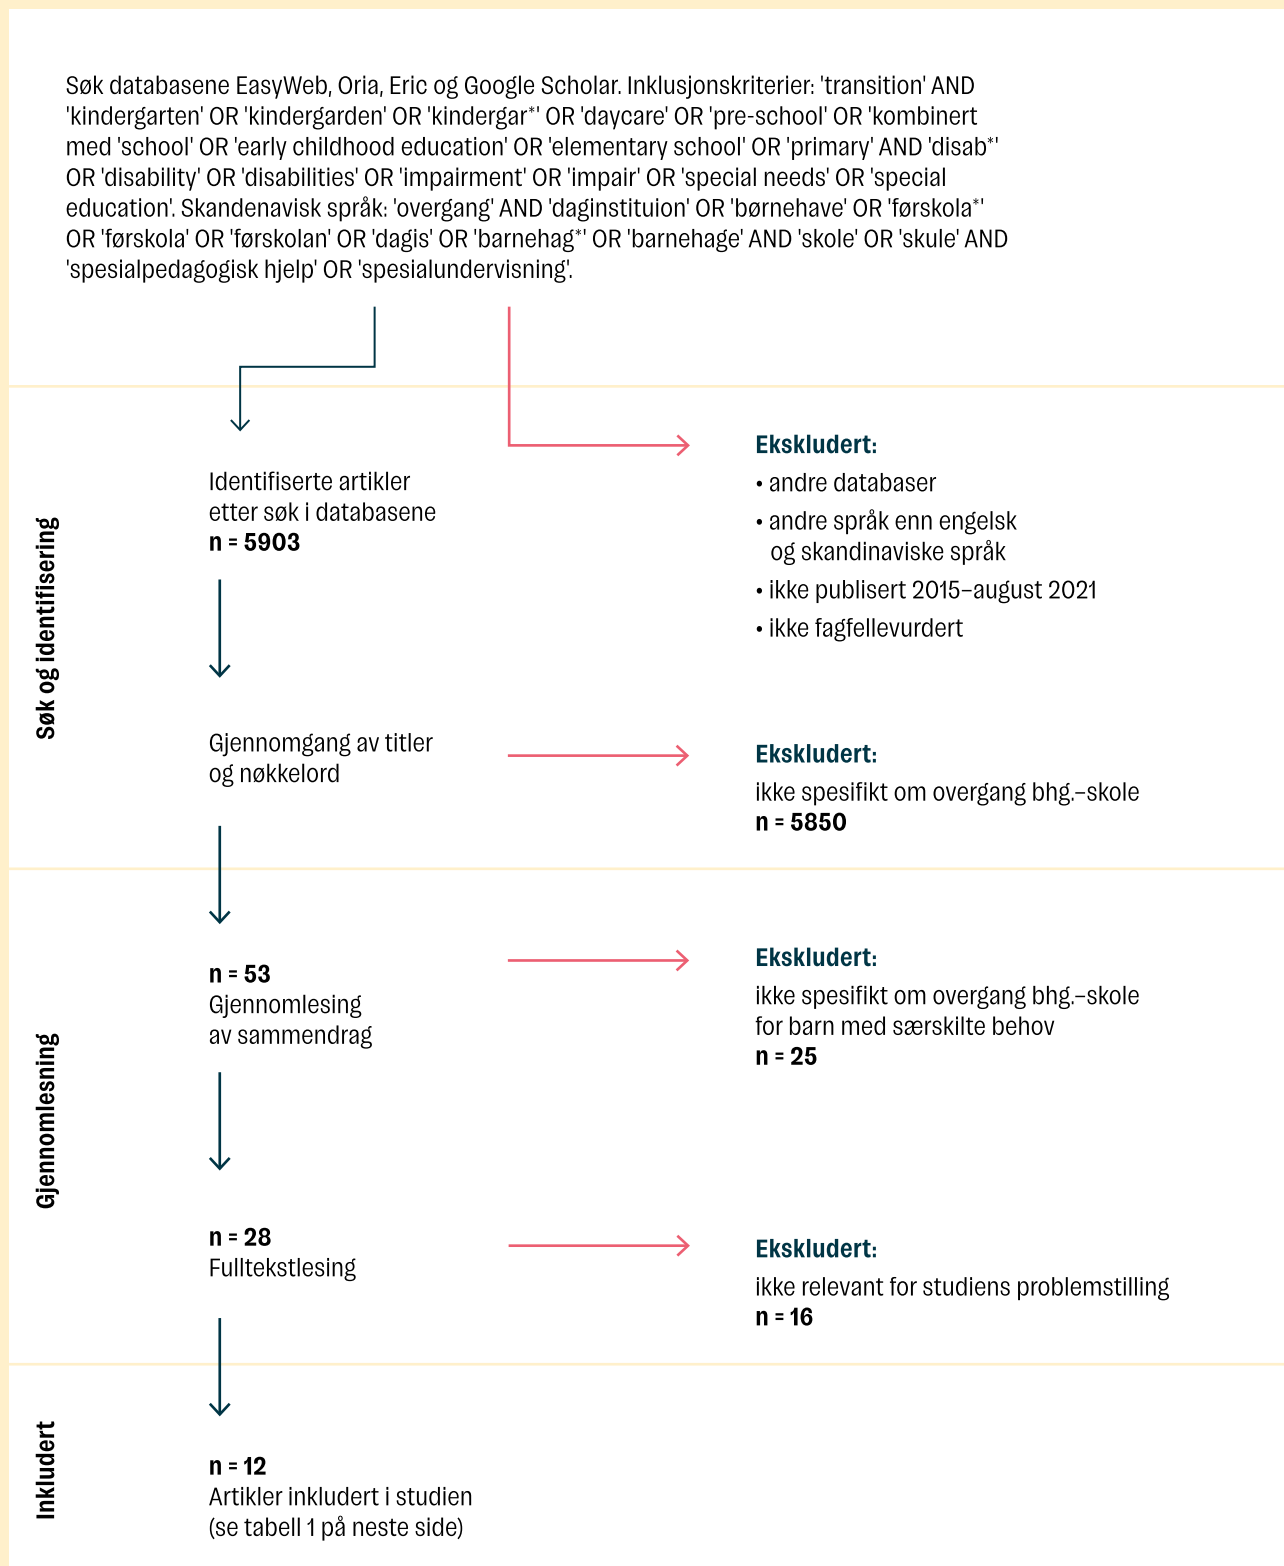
Søk databasene EasyWeb, Oria, Eric og Google Scholar. Inklusjonskriterier: 'transition' AND 'kindergarten' OR 'kindergarden' OR 'kindergar*' OR 'daycare' OR 'pre-school' OR 'kombinert med 'school' OR 'early childhood education' OR 'elementary school' OR 'primary' AND 'disab*' OR 'disability' OR 'disabilities' OR 'impairment' OR 'impair' OR 'special needs' OR 'special education'. Skandenavisk språk: 'overgang' AND 'daginstituion' OR 'børnehave' OR 'førskola*' OR 'førskola' OR 'førskolan' OR 'dagis' OR 'barnehag*' OR 'barnehage' AND 'skole' OR 'skule' AND 'spesialpedagogisk hjelp' OR 'spesialundervisning'.

Søk og identifisering

Identifiserte artikler etter søk i databasene
n = 5903

Ekskludert:
• andre databaser
• andre språk enn engelsk og skandinaviske språk
• ikke publisert 2015–august 2021
• ikke fagfellevurdert

Gjennomgang av titler og nøkkelord

Ekskludert:
ikke spesifikt om overgang bhg.–skole
n = 5850

Gjennomlesning

n = 53
Gjennomlesing av sammendrag

Ekskludert:
ikke spesifikt om overgang bhg.–skole for barn med særskilte behov
n = 25

n = 28
Fulltekstlesing

Ekskludert:
ikke relevant for studiens problemstilling
n = 16

Inkludert

n = 12
Artikler inkludert i studien
(se tabell 1 på neste side)